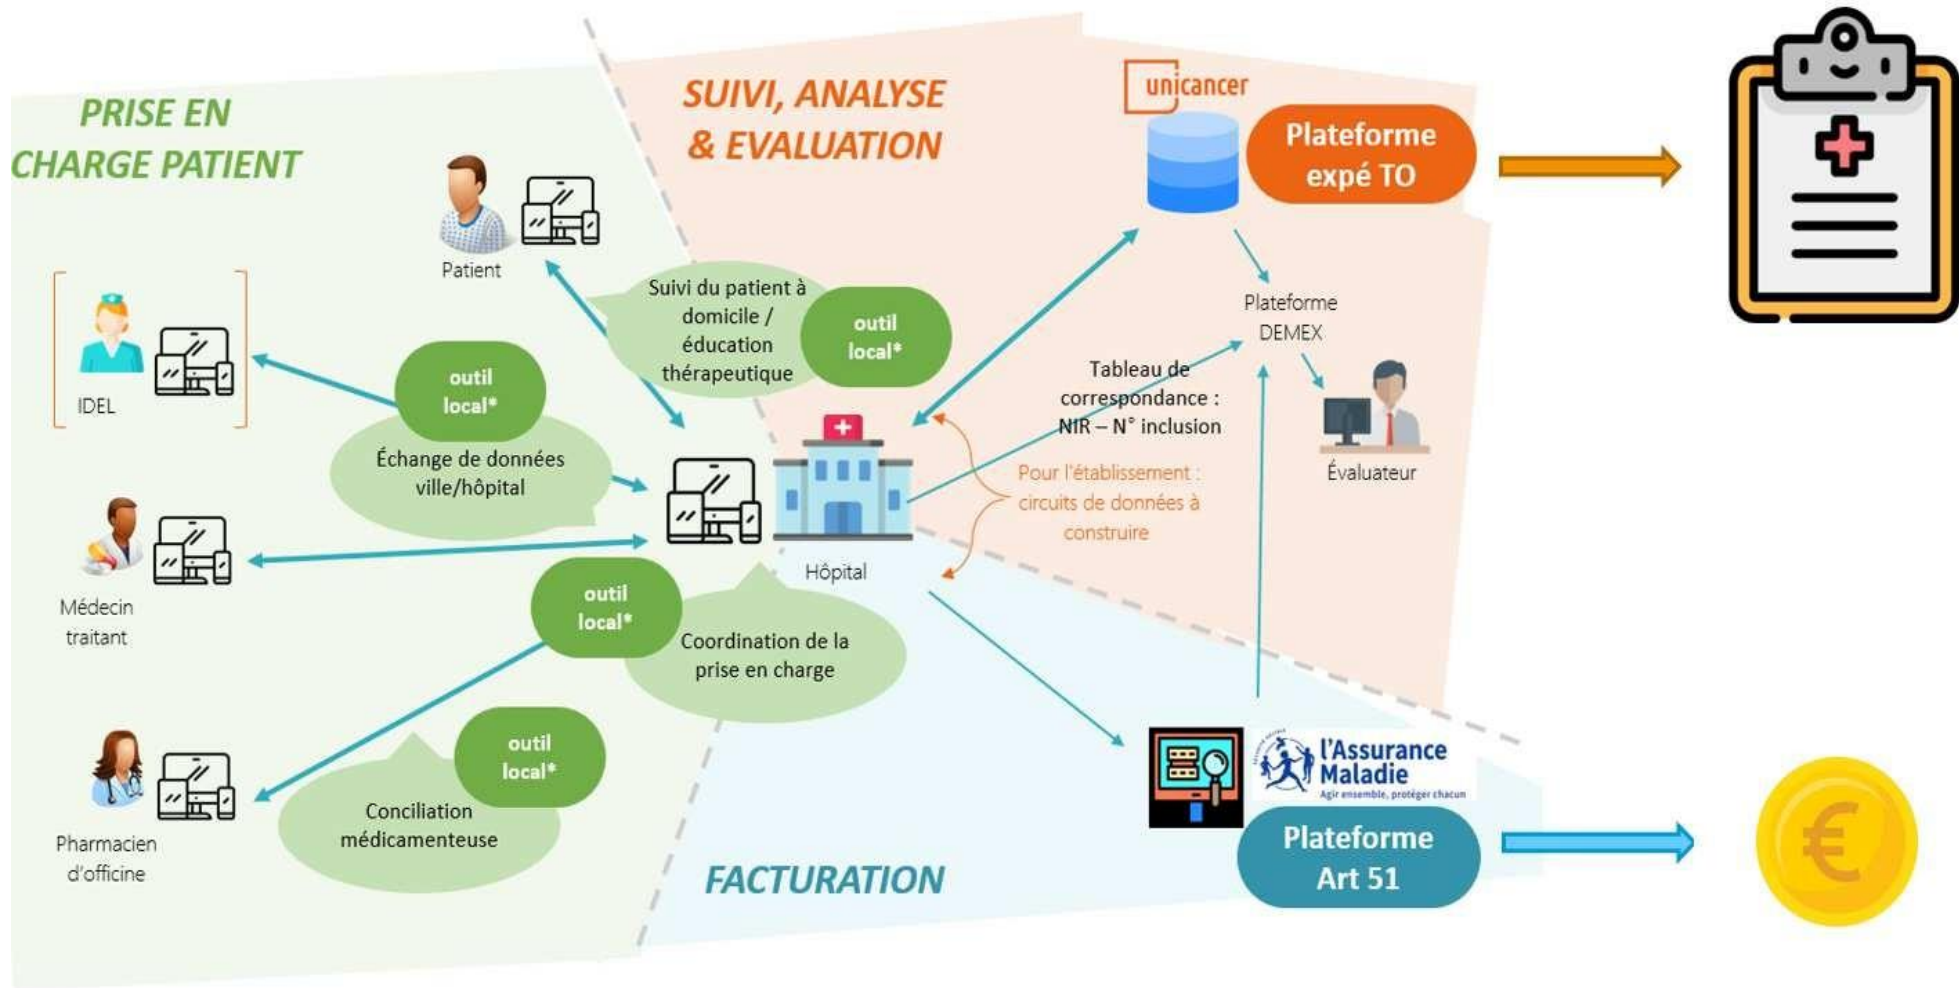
PRISE EN CHARGE PATIENT

SUIVI, ANALYSE & EVALUATION

unicancer

Plateforme expé TO

Patient

IDEL

Suivi du patient à domicile / éducation thérapeutique

outil local*

outil local*

Échange de données ville/hôpital

Plateforme DEMEX

Tableau de correspondance : NIR – N° inclusion

Évaluateur

Pour l'établissement : circuits de données à construire

Médecin traitant

Hôpital

outil local*

Coordination de la prise en charge

outil local*

Conciliation médicamenteuse

Pharmacien d'officine

l'Assurance Maladie
Agir ensemble, protéger chacun

Plateforme Art 51

FACTURATION

€